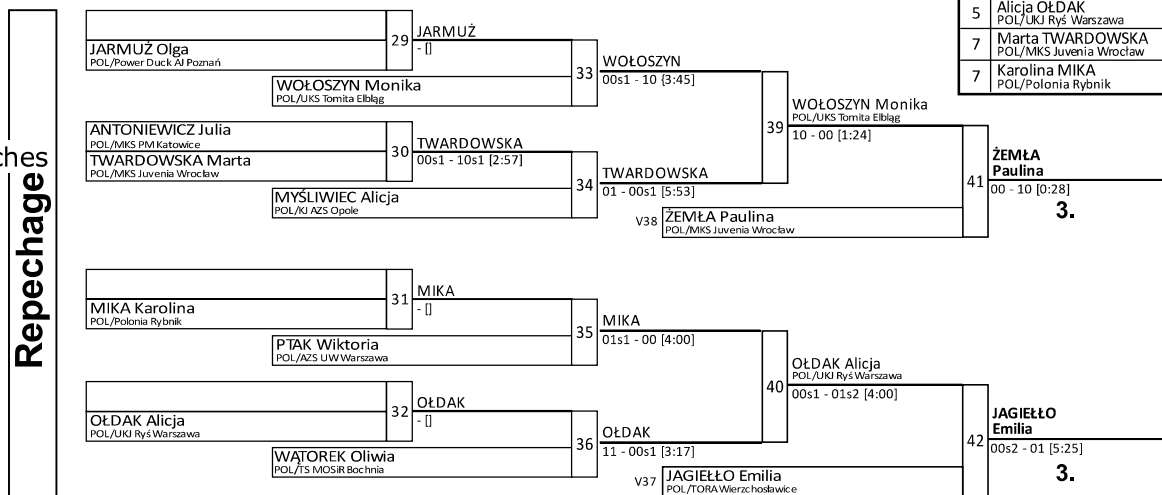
| 5 | Alicja OŁDAK POL/UKJ Ryś Warszawa |
|---|---|
| 7 | Marta TWARDOWSKA POL/MKS Juvenia Wrocław |
| 7 | Karolina MIKA POL/Polonia Rybnik |

ches

Repechage

JARMUŻ Olga
POL/Power Duck AJ Poznań

29 JARMUŻ
- []

WOŁOSZYN Monika
POL/UKS Tomita Elbląg

33 WOŁOSZYN
00s1 - 10 [3:45]

ANTONIEWICZ Julia
POL/MKS PM Katowice
TWARDOWSKA Marta
POL/MKS Juvenia Wrocław

30 TWARDOWSKA
00s1 - 10s1 [2:57]

MYŚLIWIEC Alicja
POL/KJ AZS Opole

34 TWARDOWSKA
01 - 00s1 [5:53]

39 WOŁOSZYN Monika
POL/UKS Tomita Elbląg
10 - 00 [1:24]

V38 ŻEMŁA Paulina
POL/MKS Juvenia Wrocław

41 ŻEMŁA Paulina
00 - 10 [0:28]
3.

MIKA Karolina
POL/Polonia Rybnik

31 MIKA
- []

PTAK Wiktoria
POL/AZS UW Warszawa

35 MIKA
01s1 - 00 [4:00]

OŁDAK Alicja
POL/UKJ Ryś Warszawa

32 OŁDAK
- []

WĄTOREK Oliwia
POL/TS MOSiR Bochnia

36 OŁDAK
11 - 00s1 [3:17]

40 OŁDAK Alicja
POL/UKJ Ryś Warszawa
00s1 - 01s2 [4:00]

V37 JAGIEŁŁO Emilia
POL/TORA Wierzchosławice

42 JAGIEŁŁO Emilia
00s2 - 01 [5:25]
3.